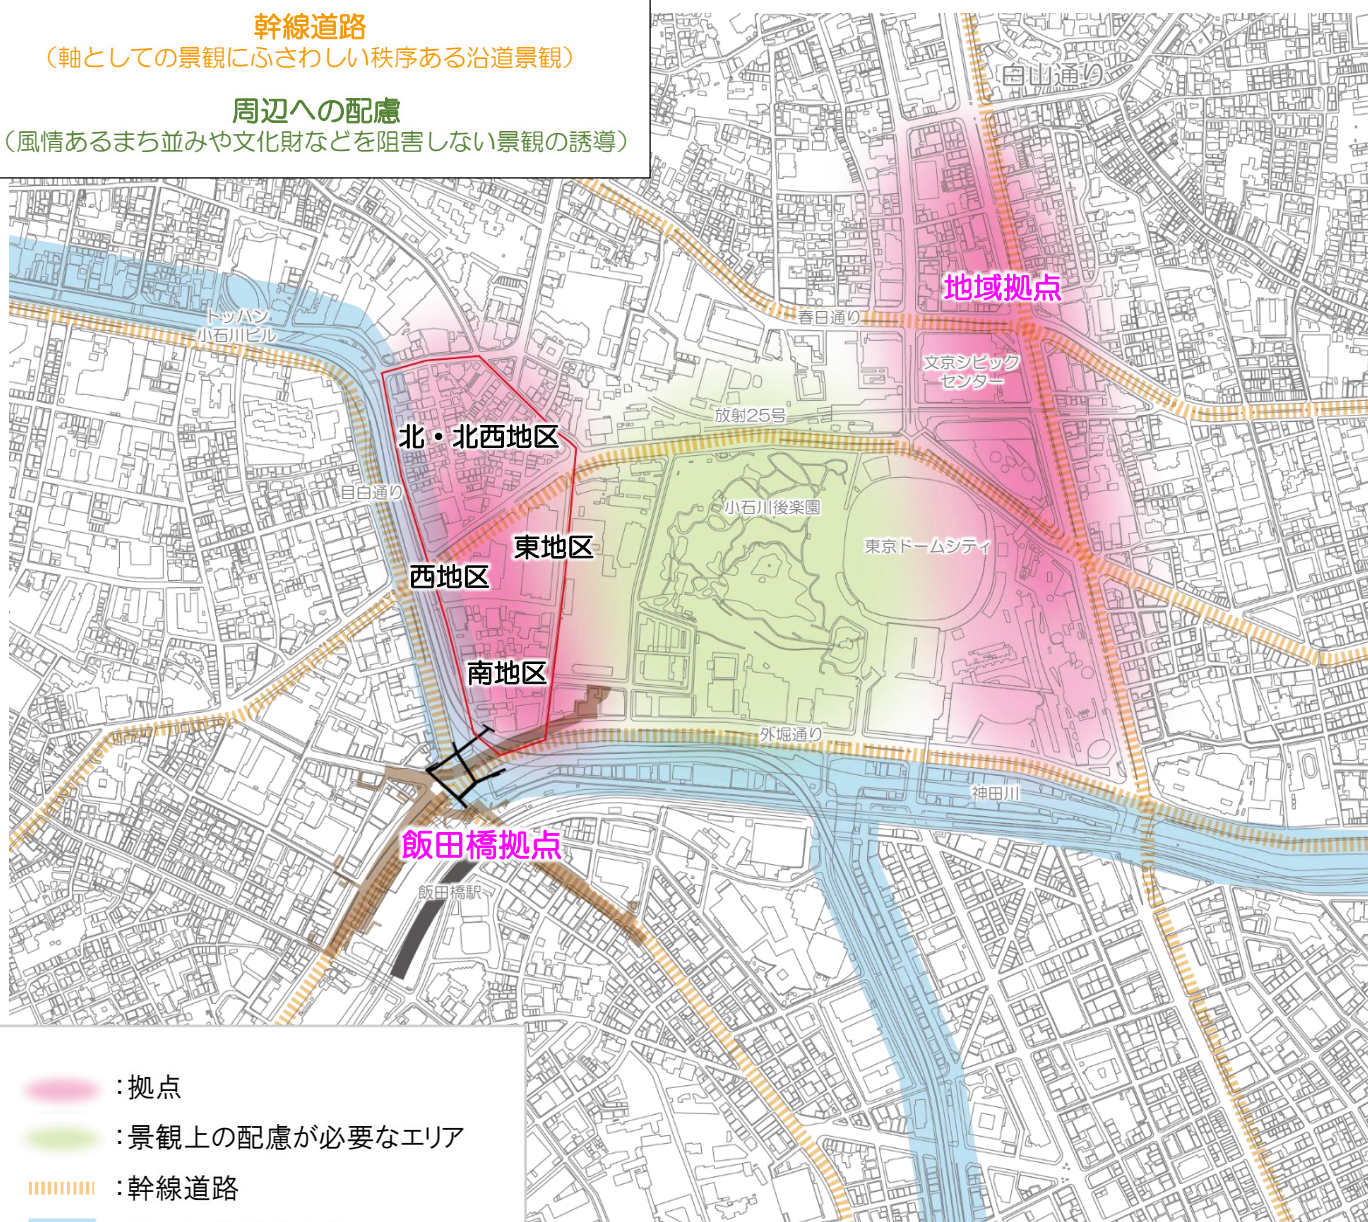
幹線道路
（軸としての景観にふさわしい秩序ある沿道景観）

周辺への配慮
（風情あるまち並みや文化財などを阻害しない景観の誘導）

白山通り
地域拠点
春日通り
文京シビック センター
トッパン 小石川ビル
放射25号
北・北西地区
目白通り
小石川後楽園
東京ドームシティ
東地区
西地区
南地区
外堀通り
神田川
飯田橋拠点
飯田橋駅

：拠点
：景観上の配慮が必要なエリア
：幹線道路